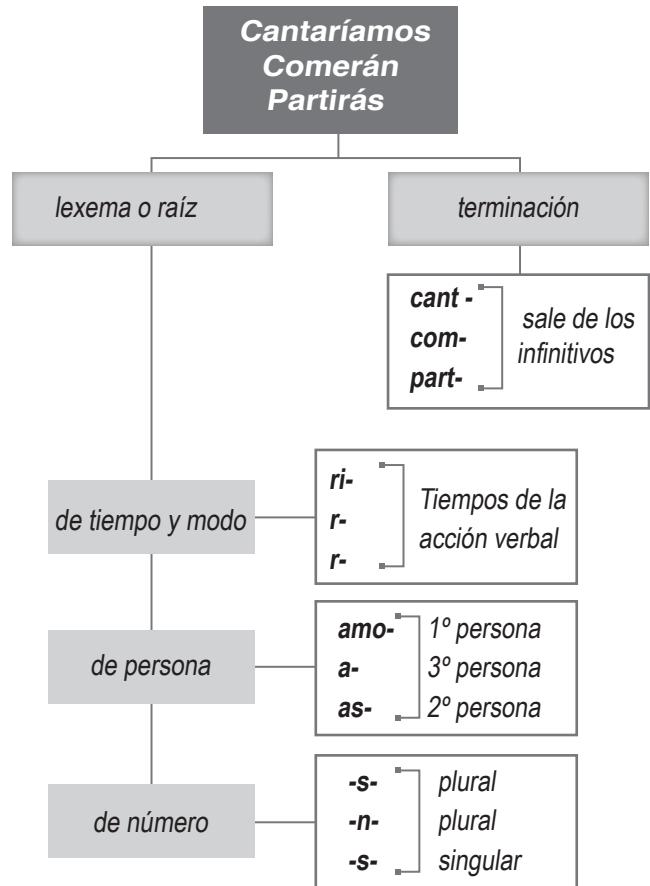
Cantaríamos
Comerán
Partirás

lexema o raíz

terminación

cant -
com-
part-
sale de los infinitivos

de tiempo y modo

ri-
r-
r-
Tiempos de la acción verbal

de persona

amo-
a-
as-
1º persona
3º persona
2º persona

de número

-s-
-n-
-s-
plural
plural
singular